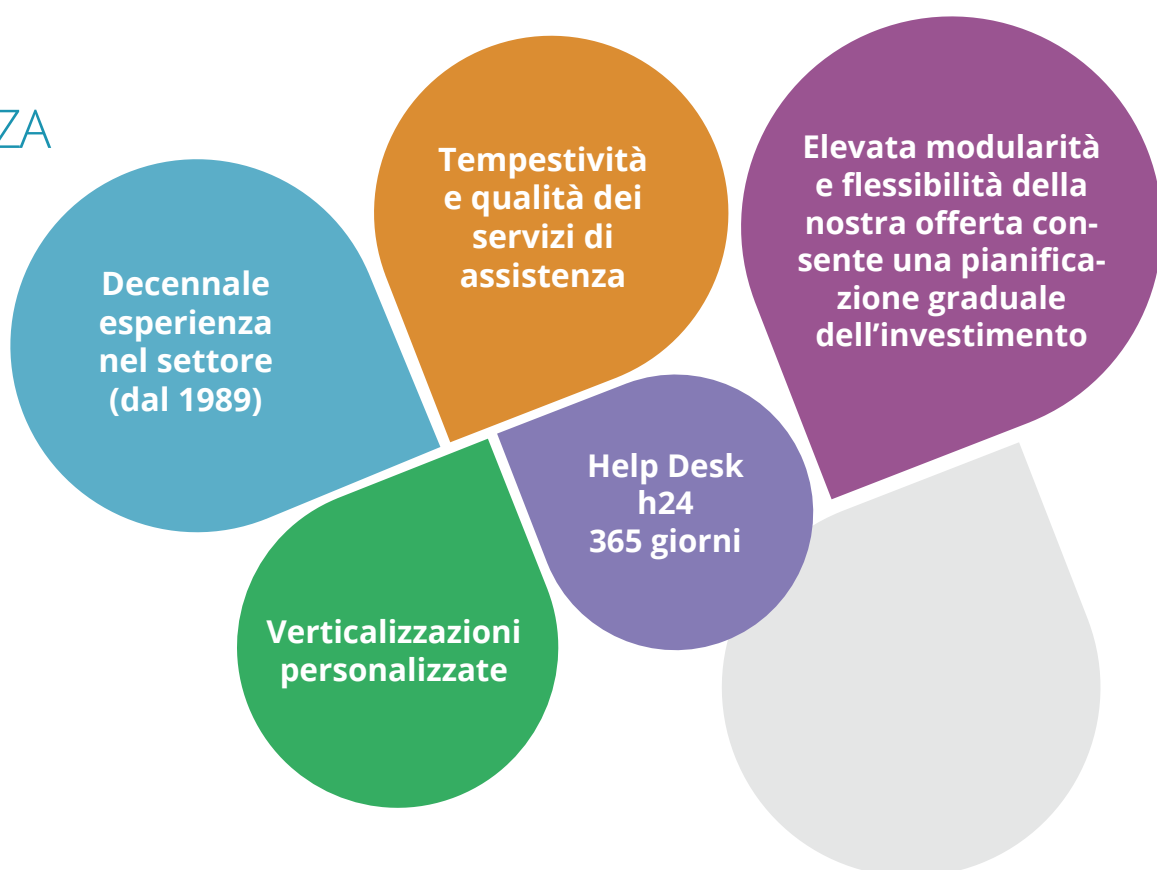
ZA

Decennale esperienza nel settore (dal 1989)

Tempestività e qualità dei servizi di assistenza

Elevata modularità e flessibilità della nostra offerta consente una pianificazione graduale dell'investimento

Help Desk h24 365 giorni

Verticalizzazioni personalizzate